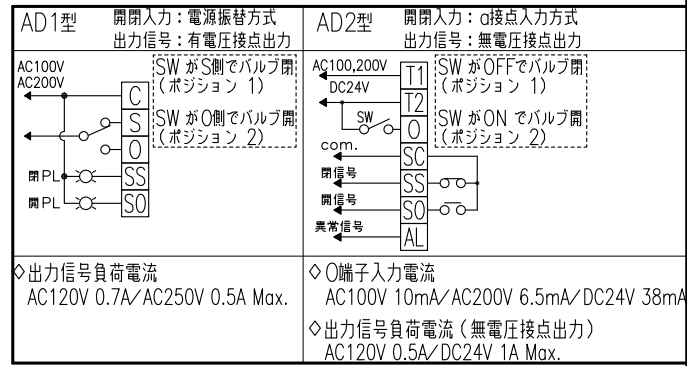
| AD1型 開閉入力：電源振替方式 出力信号：有電圧接点出力 | AD2型 開閉入力：a接点入力方式 出力信号：無電圧接点出力 |
|---|---|
| AC100V AC200V C S O SS SO 閉PL 開PL SW がS側でバルブ閉 (ポジション 1) SW がO側でバルブ開 (ポジション 2) | AC100,200V DC24V SW com. T1 T2 O SC SS SO AL 閉信号 開信号 異常信号 SW がOFFでバルブ閉 (ポジション 1) SW がON でバルブ開 (ポジション 2) |
| ◇出力信号負荷電流 AC120V 0.7A/AC250V 0.5A Max. | ◇O端子入力電流 AC100V 10mA/AC200V 6.5mA/DC24V 38mA ◇出力信号負荷電流（無電圧接点出力） AC120V 0.5A/DC24V 1A Max. |